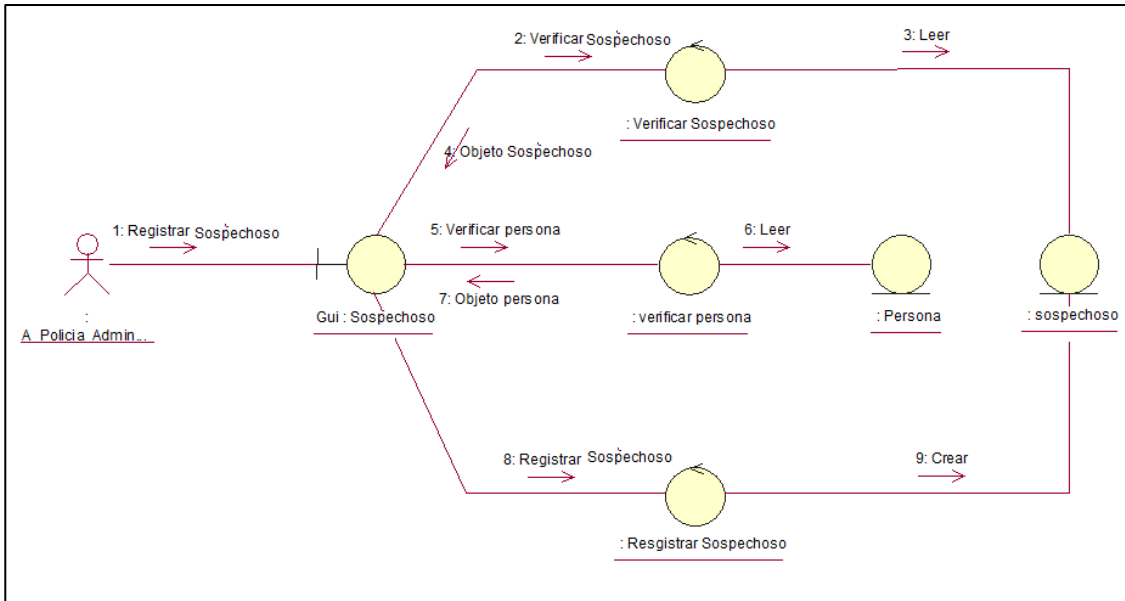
2: Verificar Sospechoso

3: Leer

: Verificar Sospechoso

4: Objeto Sospechoso

1: Registrar Sospechoso

5: Verificar persona

6: Leer

7: Objeto persona

:
A_Policia_Admin...

Gui : Sospechoso

: verificar persona

: Persona

: sospechoso

8: Registrar Sospechoso

9: Crear

: Resgistrar Sospechoso